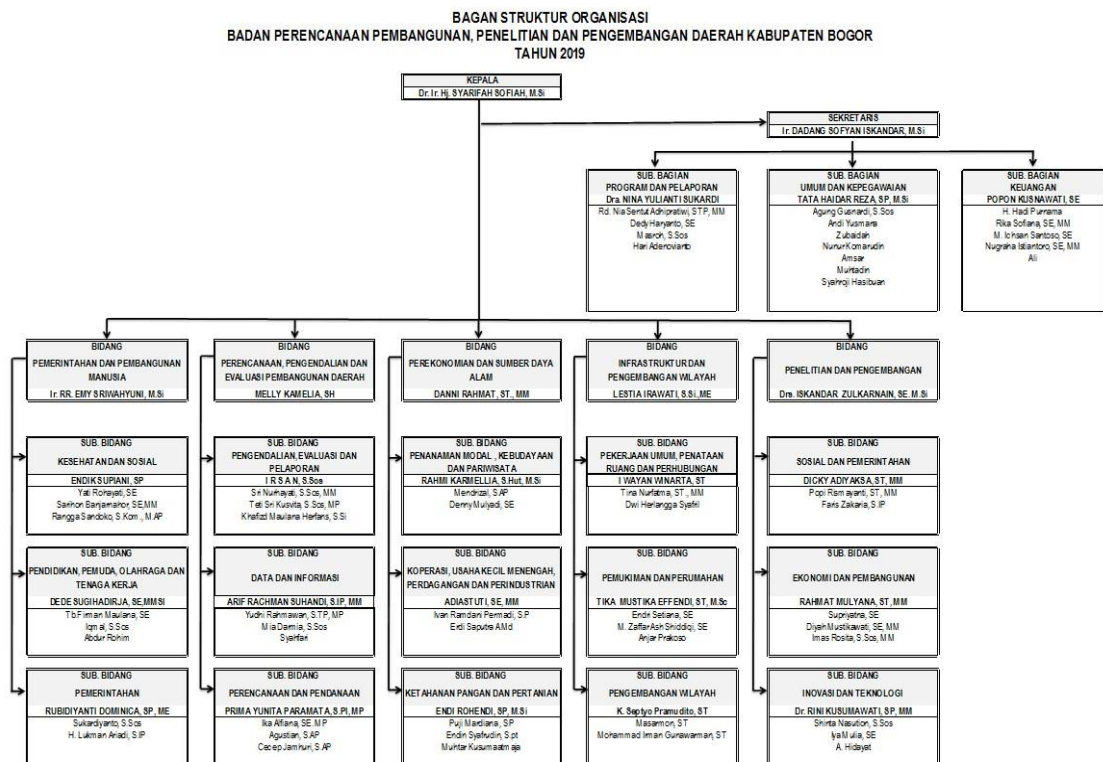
BAGAN STRUKTUR ORGANISASI
BADAN PERENCANAAN PEMBANGUNAN, PENELITIAN DAN PENGEMBANGAN DAERAH KABUPATEN BOGOR
TAHUN 2019

KEPALA
Dr. Ir. Hj. SYARIFAH SOFIAH, M.Si

SEKRETARIS
Ir. DADANG SOFYAN ISKANDAR, M.Si

SUB. BAGIAN
PROGRAM DAN PELAPORAN
Dra. NINA YULIANTI SUKARDI
Rd. Nia Sentut Adhipratiwi, STP, MM
Dedy Haryanto, SE
Masroh, S.Sos
Hari Adenovianto

SUB. BAGIAN
UMUM DAN KEPEGAWAIAN
TATA HAIDAR REZA, SP, M.Si
Agung Gusnardi, S.Sos
Andi Yusmara
Zubaidah
Nurur Komarudin
Amsar
Muktadin
Syahroji Hasibuan

SUB. BAGIAN
KEUANGAN
POPON KUSNAWATI, SE
H. Hadi Purnama
Rika Sofiana, SE, MM
M. Ichsan Santoso, SE
Nugraha Istiantoro, SE, MM
Ali

BIDANG
PEMERINTAHAN DAN PEMBANGUNAN MANUSIA
Ir. RR. EMY SRIWAHYUNI, M.Si

BIDANG
PERENCANAAN, PENGENDALIAN DAN EVALUASI PEMBANGUNAN DAERAH
MELLY KAMELIA, SH

BIDANG
PEREKONOMIAN DAN SUMBER DAYA ALAM
DANNI RAHMAT, ST., MM

BIDANG
INFRASTRUKTUR DAN PENGEMBANGAN WILAYAH
LESTIA IRAWATI, S.Si.,ME

BIDANG
PENELITIAN DAN PENGEMBANGAN
Drs. ISKANDAR ZULKARNAIN, SE. M.Si

SUB. BIDANG
KESEHATAN DAN SOSIAL
ENDIK SUPIANI, SP
Yati Rohayati, SE
Sarihon Barjamahor, SE,MM
Rangga Sandoko, S.Kom., M.AP

SUB. BIDANG
PENGENDALIAN, EVALUASI DAN PELAPORAN
I R S A N, S.Sos
Sri Nurhayati, S.Sos, MM
Teti Sri Kusvita, S.Sos, MP
Khafizd Maulana Herfans, S.Si

SUB. BIDANG
PENANAMAN MODAL, KEBUDAYAAN DAN PARIWISATA
RAHMI KARMELLIA, S.Hut, M.Si
Mendrizal, S.AP
Denny Mulyadi, SE

SUB. BIDANG
PEKERJAAN UMUM, PENATAAN RUANG DAN PERHUBUNGAN
I WAYAN WINARTA, ST
Tina Nurfatma, ST., MM
Dwi Herlangga Syafri

SUB. BIDANG
SOSIAL DAN PEMERINTAHAN
DICKY ADIYAKSA, ST, MM
Popi Rismayanti, ST, MM
Faris Zakaria, S.IP

SUB. BIDANG
PENDIDIKAN, PEMUDA, OLAHRAGA DAN TENAGA KERJA
DEDE SUGIHADIRJA, SE,MMSI
Tb.Firman Maulana, SE
Iqmal, S.Sos
Abdur Rohim

SUB. BIDANG
DATA DAN INFORMASI
ARIF RACHMAN SUHANDI, S.IP, MM
Yudhi Rahmawan, S.TP, MP
Mia Damia, S.Sos
Syarifan

SUB. BIDANG
KOPERASI, USAHA KECIL MENENGAH, PERDAGANGAN DAN PERINDUSTRIAN
ADIASTUTI, SE, MM
Ivan Ramdani Permadi, S.P
Erdi Saputra AMd

SUB. BIDANG
PEMUKIMAN DAN PERUMAHAN
TIKA MUSTIKA EFFENDI, ST, M.Sc
Endri Setiana, SE
M. Zaffar Ash Shiddiqi, SE
Anjar Prakoso

SUB. BIDANG
EKONOMI DAN PEMBANGUNAN
RAHMAT MULYANA, ST, MM
Supriyatna, SE
Diyah Mustikawati, SE, MM
Imas Rosita, S.Sos, MM

SUB. BIDANG
PEMERINTAHAN
RUBIDIYANTI DOMINICA, SP, ME
Sukardiyanto, S.Sos
H. Lukman Ariadi, S.IP

SUB. BIDANG
PERENCANAAN DAN PENDANAAN
PRIMA YUNITA PARAMATA, S.PI, MP
Ika Afiana, SE.M.P
Agustian, S.AP
Cecep Jamhuri, S.AP

SUB. BIDANG
KETAHANAN PANGAN DAN PERTANIAN
ENDI ROHENDI, SP, M.Si
Puji Mardiana, SP
Endin Syafrudin, S.pt
Muhtar Kusumaatmaja

SUB. BIDANG
PENGEMBANGAN WILAYAH
K. Septyo Pramudito, ST
Masarmon, ST
Mohammad Irman Gunawarman, ST

SUB. BIDANG
INOVASI DAN TEKNOLOGI
Dr. RINI KUSUMAWATI, SP, MM
Shinta Nasution, S.Sos
Iya Mulia, SE
A. Hidayat